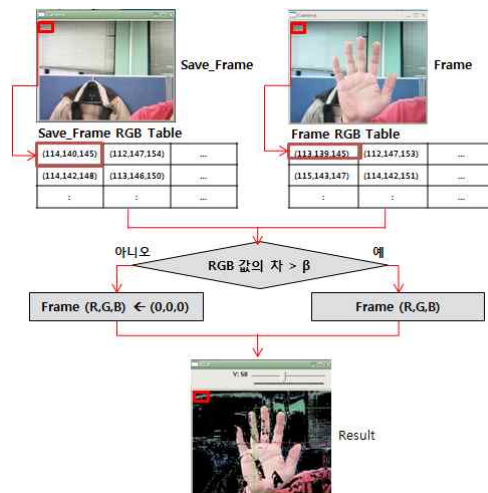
Save_Frame

Frame

Save_Frame RGB Table

| (114,140,145) | (112,147,154) | ... |
|---|---|---|
| (114,142,148) | (113,146,150) | ... |
| : | : | ... |

Frame RGB Table

| (113,139,145) | (112,147,153) | ... |
|---|---|---|
| (115,143,147) | (114,142,151) | ... |
| : | : | ... |

아니오

RGB 값의 차 > β

예

Frame (R,G,B) ← (0,0,0)

Frame (R,G,B)

V: 50

Result